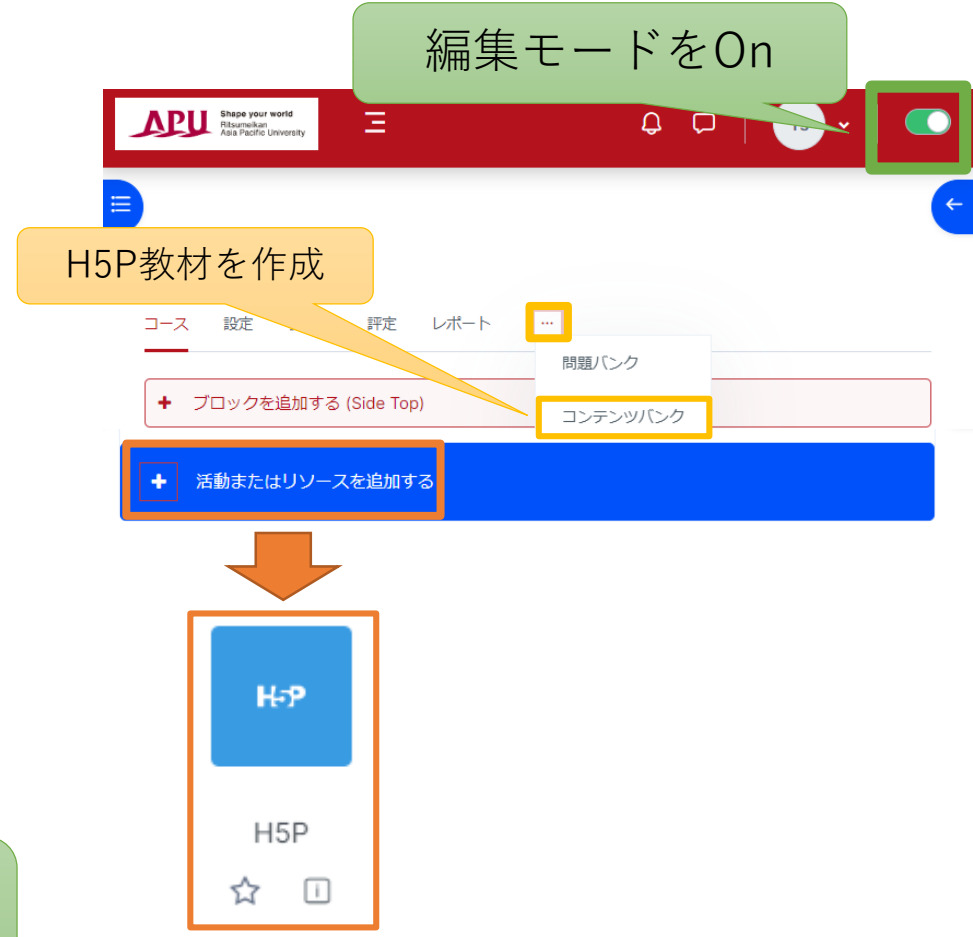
編集モードをOn

APU Shape your world Ritsumeikan Asia Pacific University

TS

H5P教材を作成

コース 設定 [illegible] 評定 レポート ···

問題バンク

コンテンツバンク

+ ブロックを追加する (Side Top)

+ 活動またはリソースを追加する

H5P

H5P